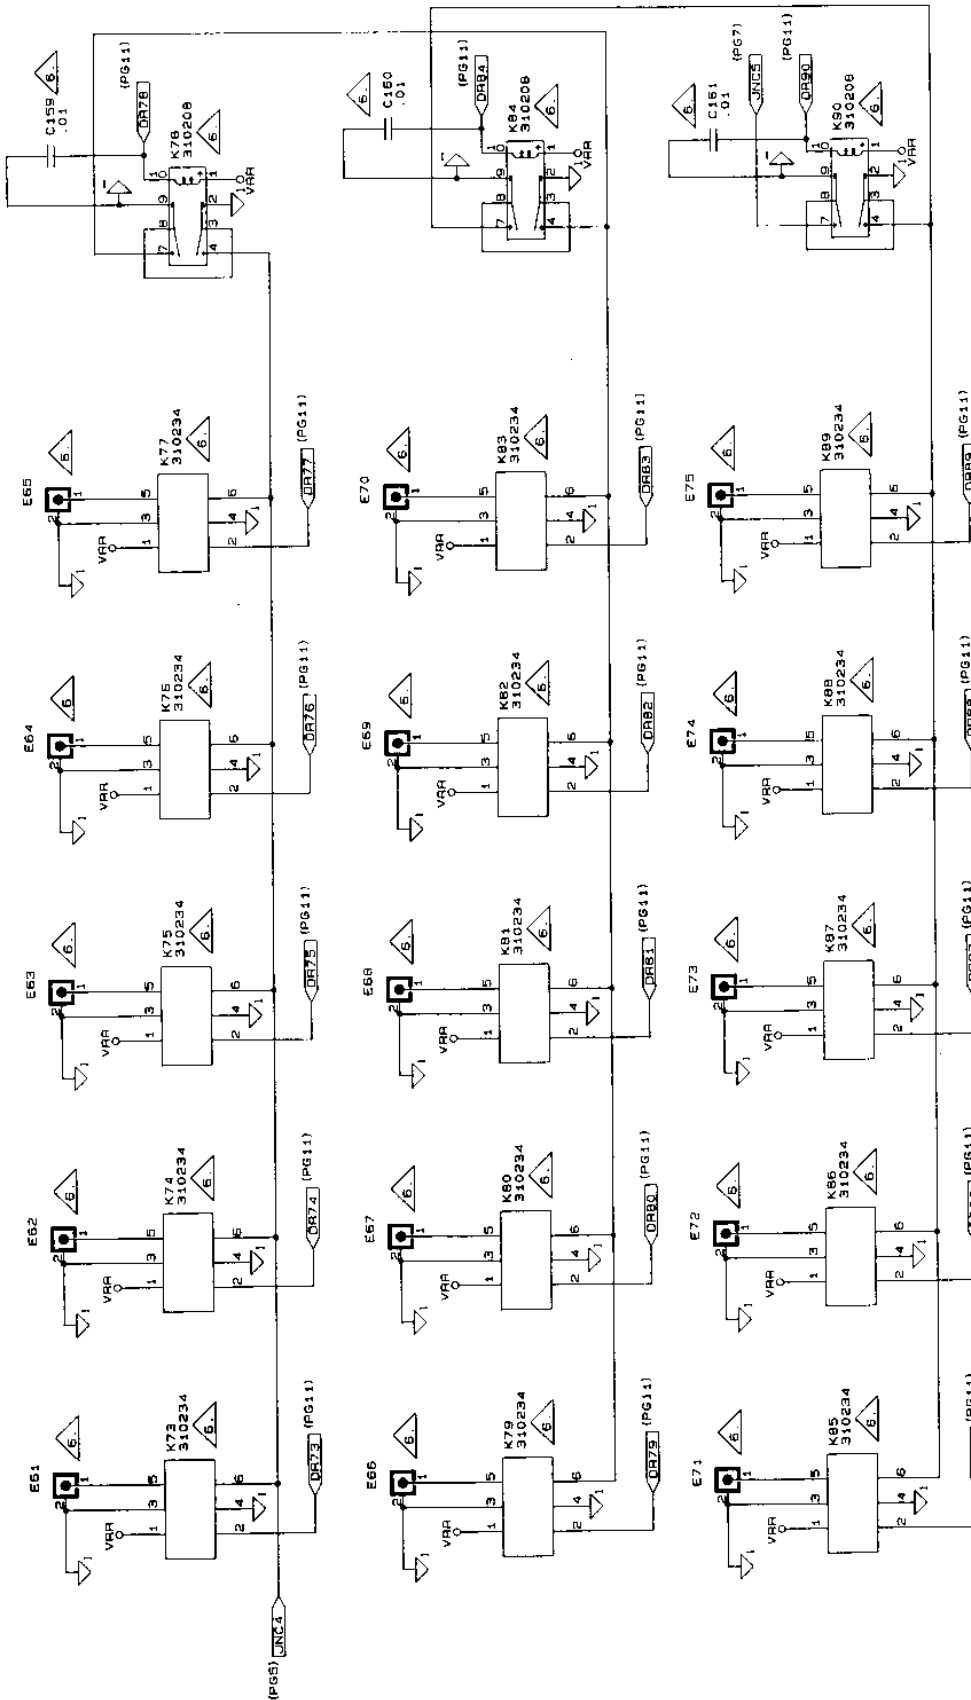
C159
.01
(PG11)
DR78
K78
310208
6
VRA

C160
.01
5
(PG11)
DR84
K84
310208
6
VRA

6
C161
.01
(PG7)
JNC5
(PG11)
DR90
K90
310208
6
VRA

E65
5
K77
310234
6
VRA
DR77
(PG11)

E70
6
K83
310234
6
VRA
DR83
(PG11)

E75
6
K89
310234
6
VRA
DR89
(PG11)

E64
6
K76
310234
6
VRA
DR76
(PG11)

E69
5
K82
310234
5
VRA
DR82
(PG11)

E74
6
K88
310234
6
VRA
DR88
(PG11)

E63
6
K75
310234
6
VRA
DR75
(PG11)

E68
6
K81
310234
6
VRA
DR81
(PG11)

E73
6
K87
310234
6
VRA
DR87
(PG11)

E62
6
K74
310234
6
VRA
DR74
(PG11)

E67
6
K80
310234
6
VRA
DR80
(PG11)

E72
5
K86
310234
6
VRA
(PG11)

E61
6
K73
310234
5
VRA
DR73
(PG11)

E66
6
K79
310234
6
VRA
DR79
(PG11)

E71
6
K85
310234
6
VRA
(PG11)

(PG5)
JNC4